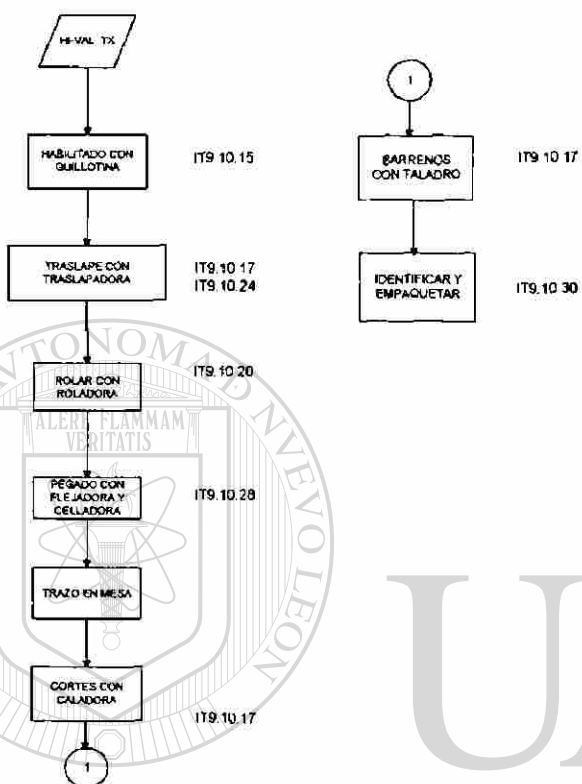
HI-VAL TX

HABILITADO CON GUILLOTINA

IT9.10.15

TRASLAPE CON TRASLAPADORA

IT9.10.17
IT9.10.24

ROLAR CON ROLADORA

IT9.10.20

PEGADO CON FLEJADORA Y CELLADORA

IT9.10.28

TRAZO EN MESA

CORTES CON CALADORA

IT9.10.17

1

1

BARRENOS CON TALADRO

IT9.10.17

IDENTIFICAR Y EMPAQUETAR

IT9.10.30

ALERE FLAMMAM VERITATIS

UNIVERSIDAD AUTÓNOMA DE NUEVO LEÓN

U